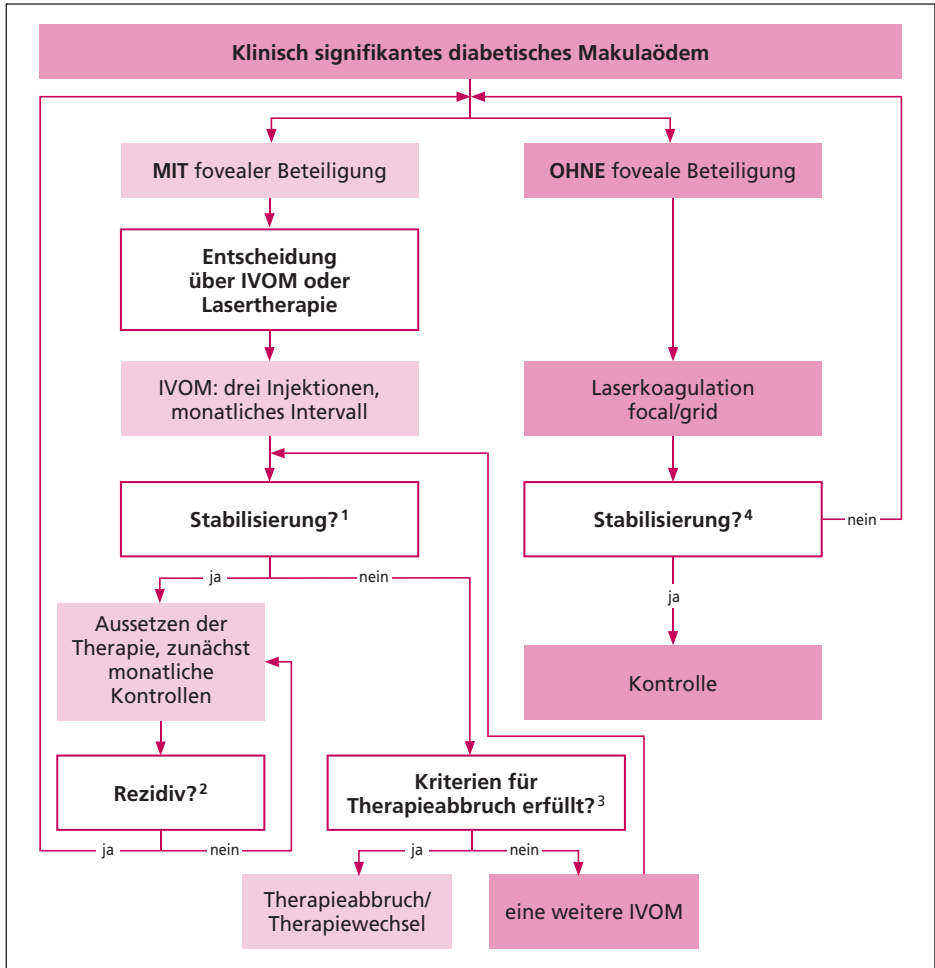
Klinisch signifikantes diabetisches Makulaödem

MIT fovealer Beteiligung

OHNE foveale Beteiligung

Entscheidung über IVOM oder Lasertherapie

IVOM: drei Injektionen, monatliches Intervall

Laserkoagulation focal/grid

Stabilisierung?$^1$

Stabilisierung?$^4$

nein

ja

ja

nein

Aussetzen der Therapie, zunächst monatliche Kontrollen

Kontrolle

Rezidiv?$^2$

Kriterien für Therapieabbruch erfüllt?$^3$

ja

nein

ja

nein

Therapieabbruch/ Therapiewechsel

eine weitere IVOM